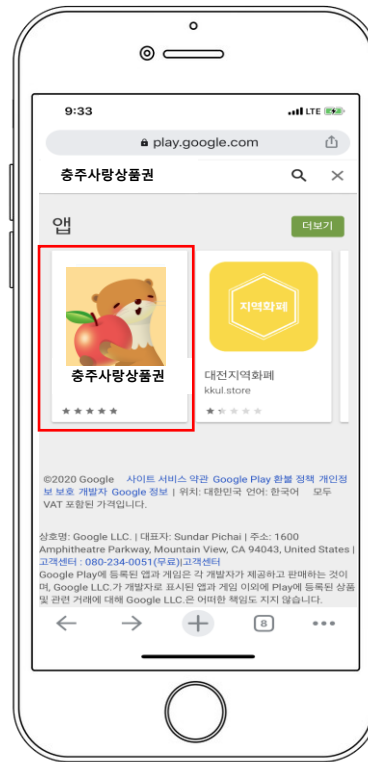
9:33

LTE

play.google.com

충주사랑상품권

앱

더보기

충주사랑상품권

지역화폐

대전지역화폐
kkul.store

©2020 Google 사이트 서비스 약관 Google Play 환불 정책 개인정보 보호 개발자 Google 정보 | 위치: 대한민국 언어: 한국어 모두 VAT 포함된 가격입니다.

상호명: Google LLC. | 대표자: Sundar Pichai | 주소: 1600 Amphitheatre Parkway, Mountain View, CA 94043, United States | 고객센터 : 080-234-0051(무료)고객센터
Google Play에 등록된 앱과 게임은 각 개발자가 제공하고 판매하는 것이며, Google LLC.가 개발자로 표시된 앱과 게임 이외에 Play에 등록된 상품 및 관련 거래에 대해 Google LLC.은 어떠한 책임도 지지 않습니다.

8